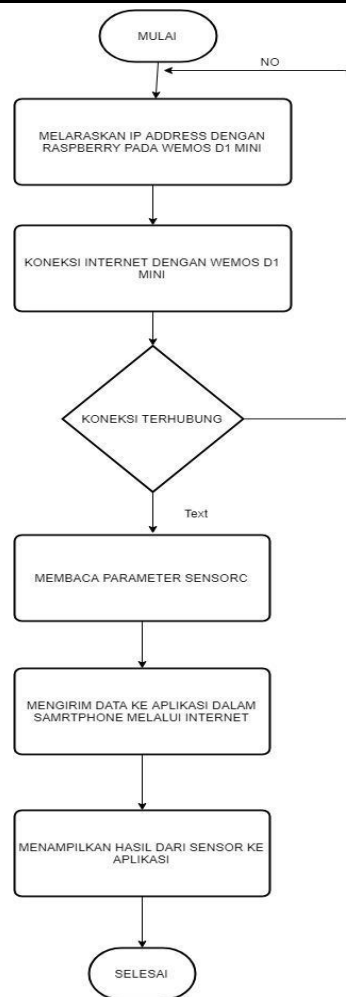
MULAI

NO

MELARASKAN IP ADDRESS DENGAN RASPBERRY PADA WEMOS D1 MINI

KONEKSI INTERNET DENGAN WEMOS D1 MINI

KONEKSI TERHUBUNG

Text

MEMBACA PARAMETER SENSORC

MENGIRIM DATA KE APLIKASI DALAM SAMRTPHONE MELALUI INTERNET

MENAMPILKAN HASIL DARI SENSOR KE APLIKASI

SELESAI